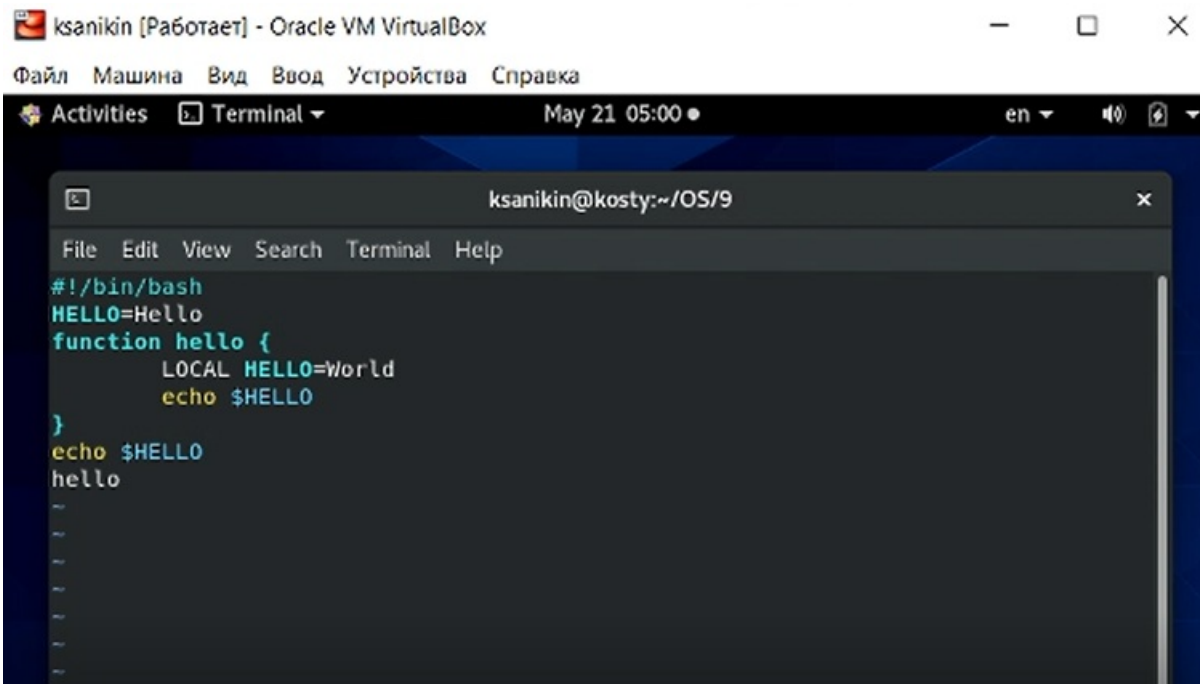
ksanikin [Работает] - Oracle VM VirtualBox

Файл Машина Вид Ввод Устройства Справка

Activities Terminal ▾ May 21 05:00 ● en ▾

ksanikin@kosty:~/OS/9

File Edit View Search Terminal Help

#!/bin/bash
HELLO=Hello
function hello {
LOCAL HELLO=World
echo $HELLO
}
echo $HELLO
hello
~
~
~
~
~
~
~